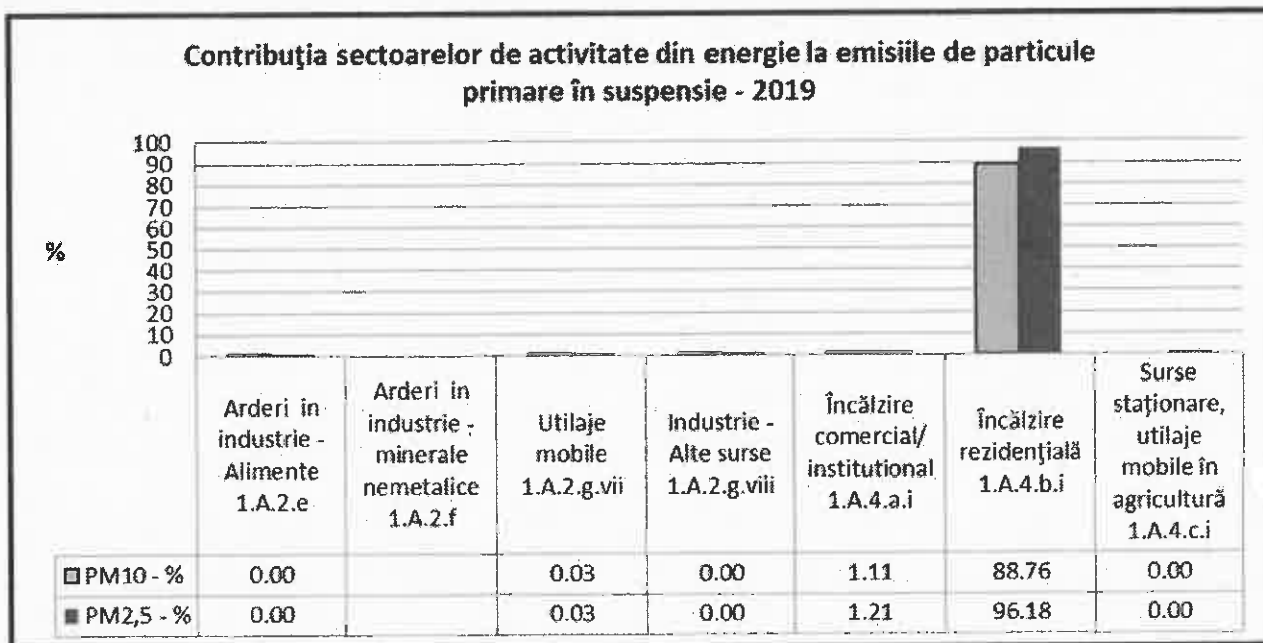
Contribuţia sectoarelor de activitate din energie la emisiile de particule primare în suspensie - 2019

100
90
80
70
60
50
40
30
20
10
0

%

| | Arderi in industrie - Alimente 1.A.2.e | Arderi in industrie - minerale nemetalice 1.A.2.f | Utilaje mobile 1.A.2.g.vii | Industrie - Alte surse 1.A.2.g.viii | Încălzire comercial/ institutional 1.A.4.a.i | Încălzire rezidenţială 1.A.4.b.i | Surse staţionare, utilaje mobile în agricultură 1.A.4.c.i |
|---|---|---|---|---|---|---|---|
| PM10 - % | 0.00 | | 0.03 | 0.00 | 1.11 | 88.76 | 0.00 |
| PM2,5 - % | 0.00 | | 0.03 | 0.00 | 1.21 | 96.18 | 0.00 |